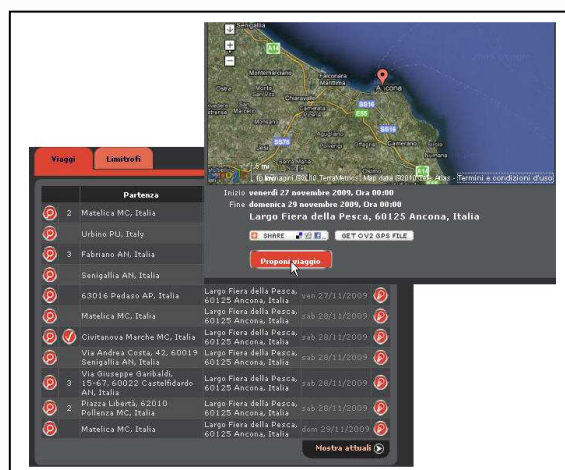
Montemarciano
Falconara Marittima
Ancona
Chiaravalle
Camerano
Agugliano
Polverigi
Osimo
Castelfidardo
Filottrano
Numana
5 mi
10 km
©Immagini ©2010 TerraMetrics - Map data ©2010 Tele Atlas - Termini e condizioni d'uso

Inizio venerdì 27 novembre 2009, Ora 00:00
Fine domenica 29 novembre 2009, Ora 00:00
Largo Fiera della Pesca, 60125 Ancona, Italia

SHARE
GET OV2 GPS FILE

Proponi viaggio

Viaggi
Limitrofi

| | | Partenza | | |
|---|---|---|---|---|
| | 2 | Matelica MC, Italia | | |
| | | Urbino PU, Italy | | |
| | 3 | Fabriano AN, Italia | | |
| | | Senigallia AN, Italia | | |
| | | 63016 Pedaso AP, Italia | Largo Fiera della Pesca, 60125 Ancona, Italia | ven 27/11/2009 |
| | | Matelica MC, Italia | Largo Fiera della Pesca, 60125 Ancona, Italia | sab 28/11/2009 |
| | | Civitanova Marche MC, Italia | Largo Fiera della Pesca, 60125 Ancona, Italia | sab 28/11/2009 |
| | | Via Andrea Costa, 42, 60019 Senigallia AN, Italia | Largo Fiera della Pesca, 60125 Ancona, Italia | sab 28/11/2009 |
| | 3 | Via Giuseppe Garibaldi, 15-67, 60022 Castelfidardo AN, Italia | Largo Fiera della Pesca, 60125 Ancona, Italia | sab 28/11/2009 |
| | 2 | Piazza Libertà, 62010 Pollenza MC, Italia | Largo Fiera della Pesca, 60125 Ancona, Italia | sab 28/11/2009 |
| | | Matelica MC, Italia | Largo Fiera della Pesca, 60125 Ancona, Italia | dom 29/11/2009 |

Mostra attuali